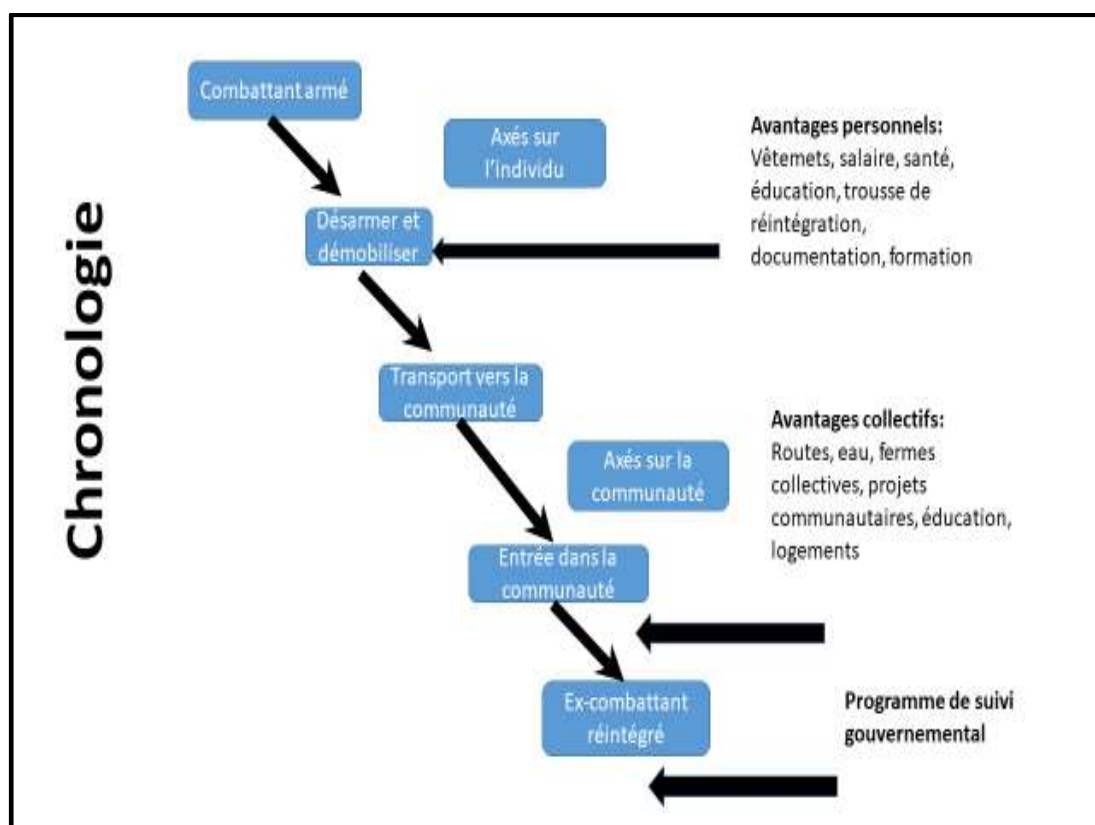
Chronologie

Combattant armé

Axés sur l'individu

Avantages personnels:
Vêtemets, salaire, santé, éducation, trousse de réintégration, documentation, formation

Désarmer et démobiliser

Transport vers la communauté

Avantages collectifs:
Routes, eau, fermes collectives, projets communautaires, éducation, logements

Axés sur la communauté

Entrée dans la communauté

Ex-combattant réintégré

Programme de suivi gouvernemental